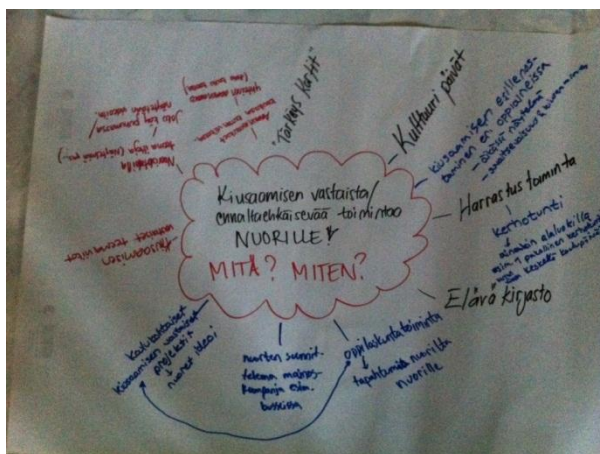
Kiusaamisen vastaista/ ennaltaehkäisevää toimintaa NUORILLE!

MITÄ? MITEN?

Kulttuuri päivät

Kiusaamisen esille nostaminen eri oppiaineissa – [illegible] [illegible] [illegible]

Harrastus toiminta

kerhotunti

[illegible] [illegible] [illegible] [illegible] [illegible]

Elävä kirjasto

oppilaskunta toiminta → tapahtumia nuorille nuorille

nuorten suunnittelema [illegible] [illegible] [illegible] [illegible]

Kouluterveiset kiusaamisen vastaiset projektit – nuoret ideoi

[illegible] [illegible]

"Taitoja kaikille"

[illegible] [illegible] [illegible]

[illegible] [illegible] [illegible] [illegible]

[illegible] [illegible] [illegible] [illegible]